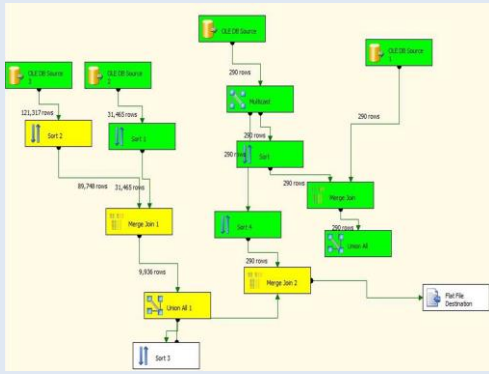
OLE DB Source

OLE DB Source 1

OLE DB Source 2

OLE DB Source 3

290 rows

Multicast

290 rows

121,317 rows

31,465 rows

Sort 2

Sort 1

290 rows

Sort

290 rows

290 rows

Merge Join

89,748 rows

31,465 rows

290 rows

Merge Join 1

Sort 4

Union All

290 rows

9,936 rows

Merge Join 2

Flat File Destination

Union All 1

Sort 3